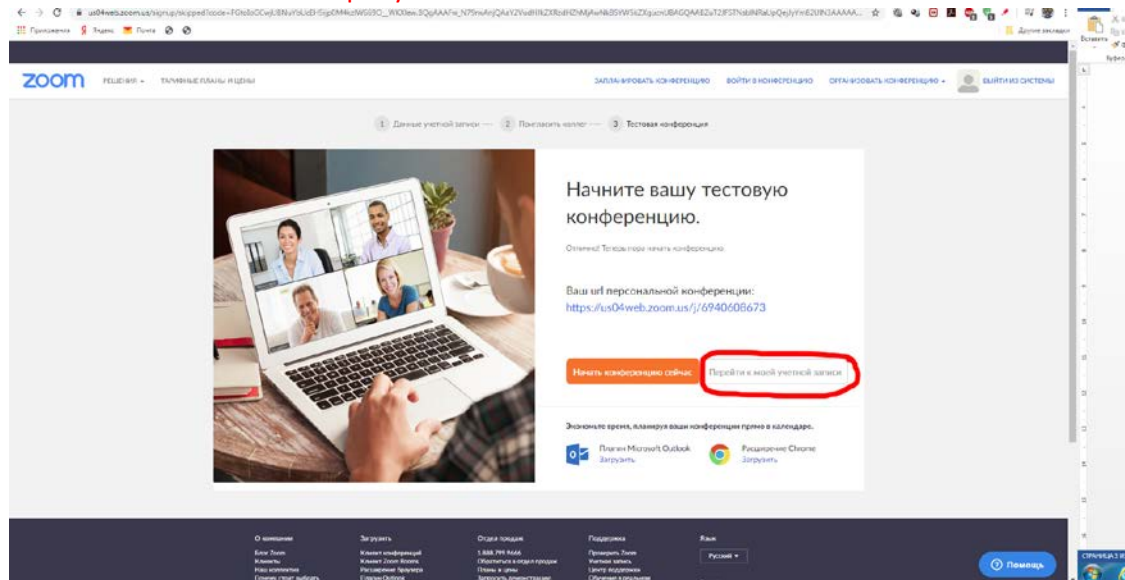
us04web.zoom.us/signup/skipped?code=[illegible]

Приложения Яндекс Почта

Другие закладки

zoom РЕШЕНИЯ ▾ ТАРИФНЫЕ ПЛАНЫ И ЦЕНЫ

ЗАПЛАНИРОВАТЬ КОНФЕРЕНЦИЮ ВОЙТИ В КОНФЕРЕНЦИЮ ОРГАНИЗОВАТЬ КОНФЕРЕНЦИЮ ▾ ВЫЙТИ ИЗ СИСТЕМЫ

1 Данные учетной записи — 2 Пригласить коллег — 3 Тестовая конференция

Начните вашу тестовую конференцию.

Отлично! Теперь пора начать конференцию.

Ваш url персональной конференции:
https://us04web.zoom.us/j/6940608673

Начать конференцию сейчас Перейти к моей учетной записи

Экономьте время, планируя ваши конференции прямо в календаре.

Плагин Microsoft Outlook Загрузить

Расширение Chrome Загрузить

О компании
Блог Zoom
Клиенты
Наш коллектив
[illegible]

Загрузить
Клиент конференций
Клиент Zoom Rooms
Расширение браузера
Плагин Outlook

Отдел продаж
1.888.799.9666
Обратиться в отдел продаж
Планы и цены
Запросить демонстрацию

Поддержка
Проверить Zoom
Учетная запись
Центр поддержки
Обучение в реальном

Язык
Русский ▾

Помощь

Вставить
Буфер
СТРАНИЦА 3 И